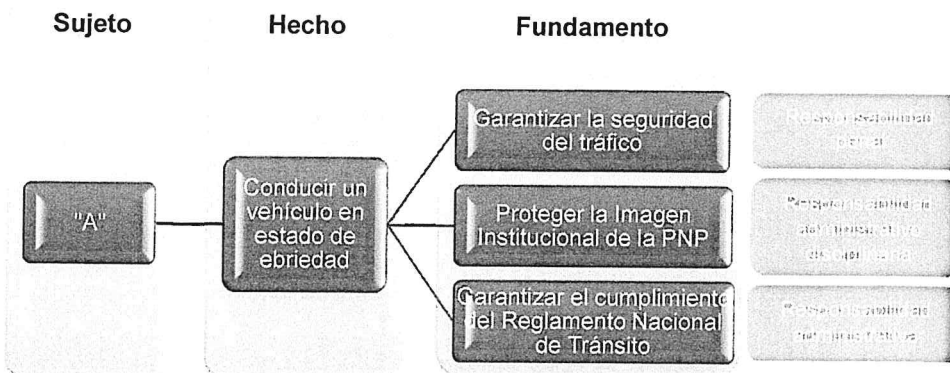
Sujeto

Hecho

Fundamento

"A"

Conducir un vehículo en estado de ebriedad

Garantizar la seguridad del tráfico

Proteger la Imagen Institucional de la PNP

Garantizar el cumplimiento del Reglamento Nacional de Tránsito

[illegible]

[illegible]

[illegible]